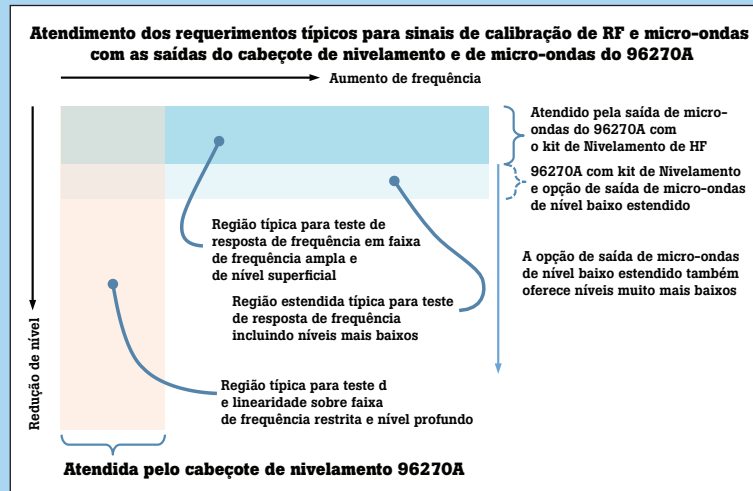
Atendimento dos requerimentos típicos para sinais de calibração de RF e micro-ondas com as saídas do cabeçote de nivelamento e de micro-ondas do 96270A

Aumento de frequência

Atendido pela saída de micro-ondas do 96270A com o kit de Nivelamento de HF

96270A com kit de Nivelamento e opção de saída de micro-ondas de nível baixo estendido

Região típica para teste de resposta de frequência em faixa de frequência ampla e de nível superficial

Região estendida típica para teste de resposta de frequência incluindo níveis mais baixos

A opção de saída de micro-ondas de nível baixo estendido também oferece níveis muito mais baixos

Redução de nível

Região típica para teste d e linearidade sobre faixa de frequência restrita e nível profundo

Atendida pelo cabeçote de nivelamento 96270A